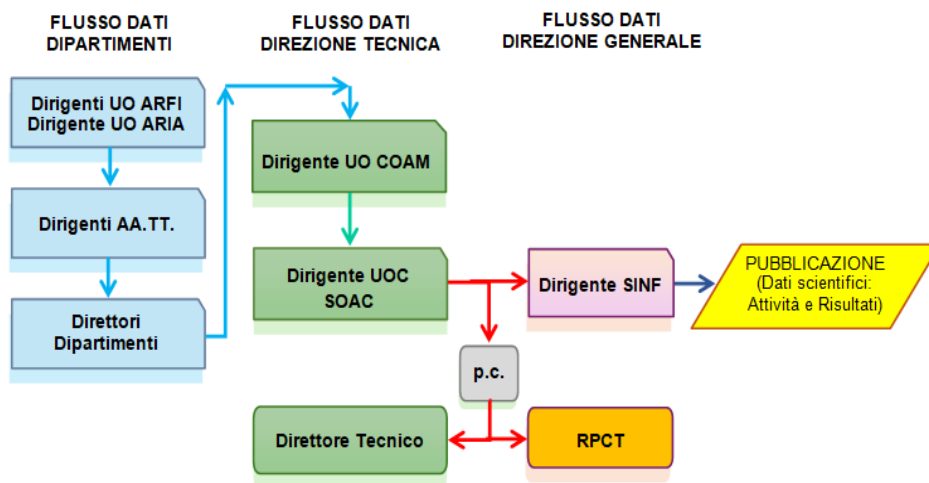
FLUSSO DATI DIPARTIMENTI

FLUSSO DATI DIREZIONE TECNICA

FLUSSO DATI DIREZIONE GENERALE

Dirigenti UO ARFI
Dirigente UO ARIA

Dirigenti AA.TT.

Direttori Dipartimenti

Dirigente UO COAM

Dirigente UOC SOAC

Dirigente SINF

PUBBLICAZIONE
(Dati scientifici: Attività e Risultati)

p.c.

Direttore Tecnico

RPCT